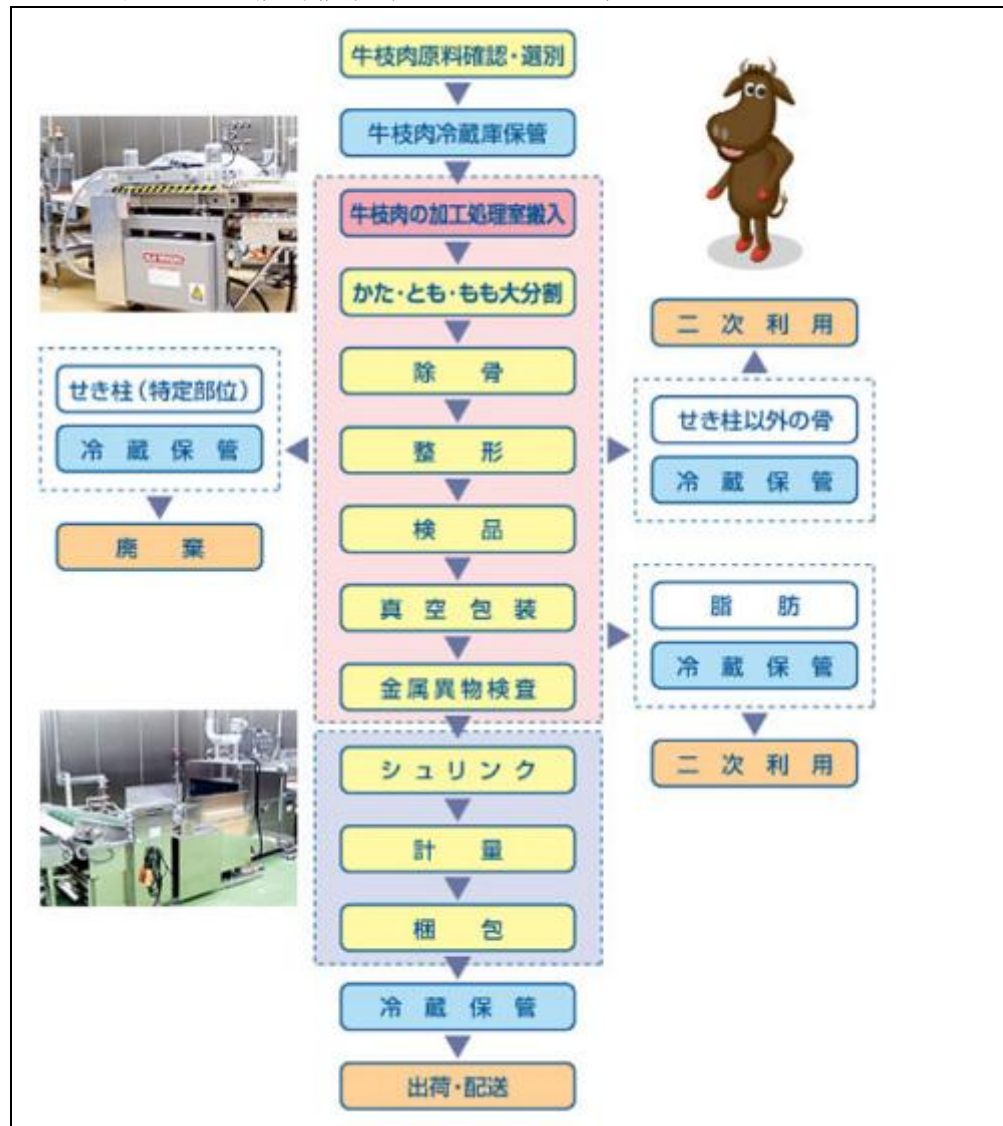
牛枝肉原料確認・選別

牛枝肉冷蔵庫保管

牛枝肉の加工処理室搬入

かた・とも・もも大分割

除 骨

整 形

検 品

真 空 包 装

金属異物検査

シュリンク

計 量

梱 包

冷 蔵 保 管

出荷・配送

せき柱（特定部位）

冷 蔵 保 管

廃 棄

二 次 利 用

せき柱以外の骨

冷 蔵 保 管

脂 肪

冷 蔵 保 管

二 次 利 用